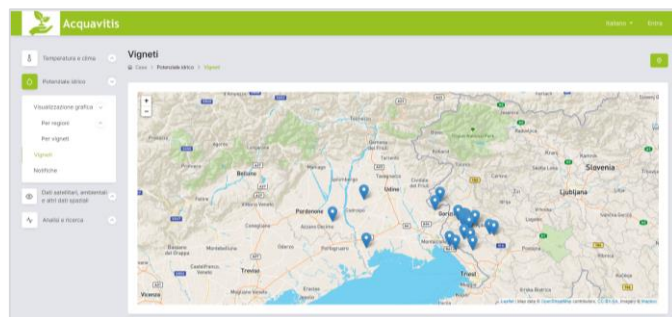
Acquavitis

Italiano ▾ Entra

Temperatura e clima

Potenziale idrico

Visualizzazione grafica

Per regioni

Per vigneti

Vigneti

Notifiche

Dati satellitari, ambientali e altri dati spaziali

Analisi e ricerca

Vigneti

Casa > Potenziale idrico > Vigneti

+
−

Slovenia

Ljubljana

Belluno

Pordenone

Udine

Gorizia

Treviso

Trieste

Vicenza

Leaflet | Map data © OpenStreetMap contributors, CC-BY-SA, Imagery © Mapbox